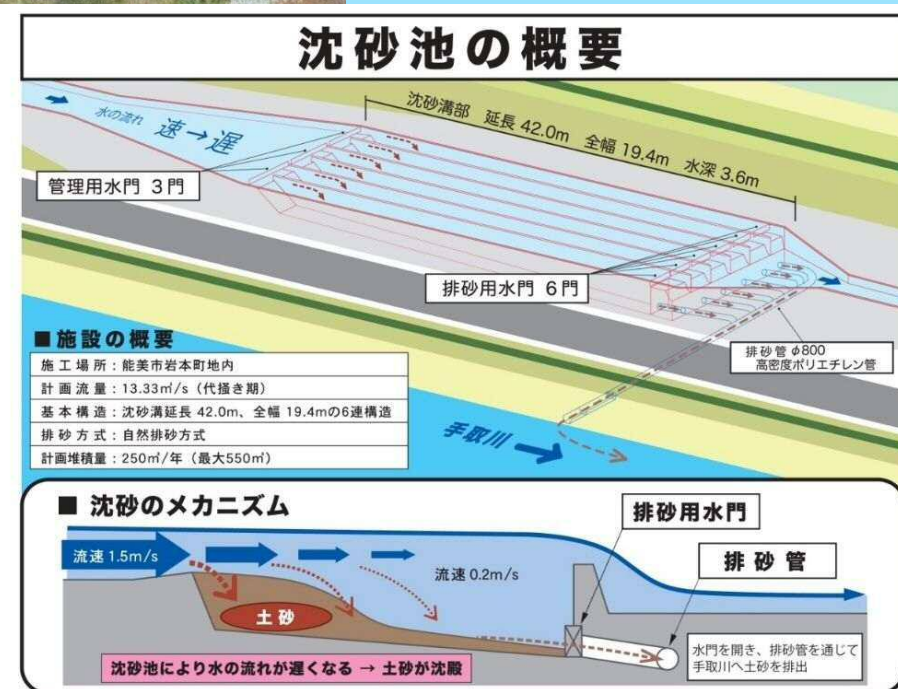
沈砂池の概要

水の流れ 速→遅

沈砂溝部 延長 42.0m 全幅 19.4m 水深 3.6m

管理用水門 3門

排砂用水門 6門

排砂管 φ800 高密度ポリエチレン管

■施設の概要

施工場所：能美市岩本町地内
計画流量：13.33㎥/s（代掻き期）
基本構造：沈砂溝延長 42.0m、全幅 19.4mの6連構造
排砂方式：自然排砂方式
計画堆積量：250㎥/年（最大550㎥）

手取川

■ 沈砂のメカニズム

流速 1.5m/s

流速 0.2m/s

土砂

排砂用水門

排砂管

水門を開き、排砂管を通じて手取川へ土砂を排出

沈砂池により水の流れが遅くなる → 土砂が沈殿